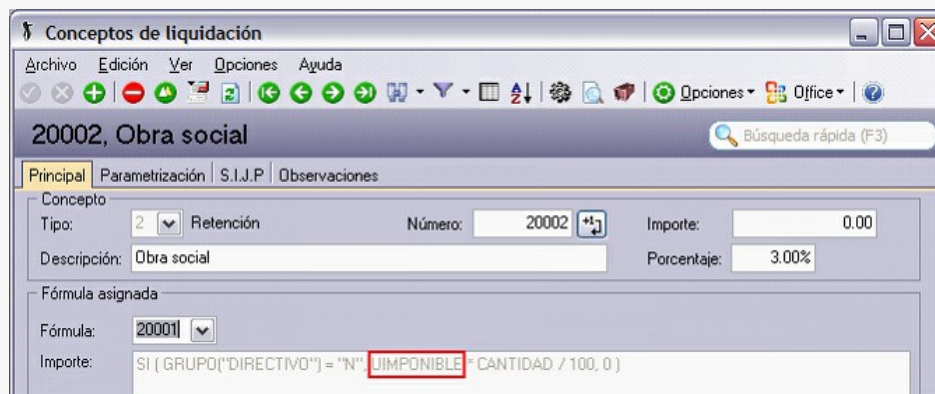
Conceptos de liquidación

Archivo Edición Ver Opciones Ayuda

Opciones Office

20002, Obra social

Búsqueda rápida (F3)

Principal | Parametrización | S.I.J.P | Observaciones

Concepto

Tipo: 2 Retención

Número: 20002

Importe: 0.00

Descripción: Obra social

Porcentaje: 3.00%

Fórmula asignada

Fórmula: 20001

Importe: SI ( GRUPO("DIRECTIVO") = "N", UIMPONIBLE * CANTIDAD / 100, 0 )